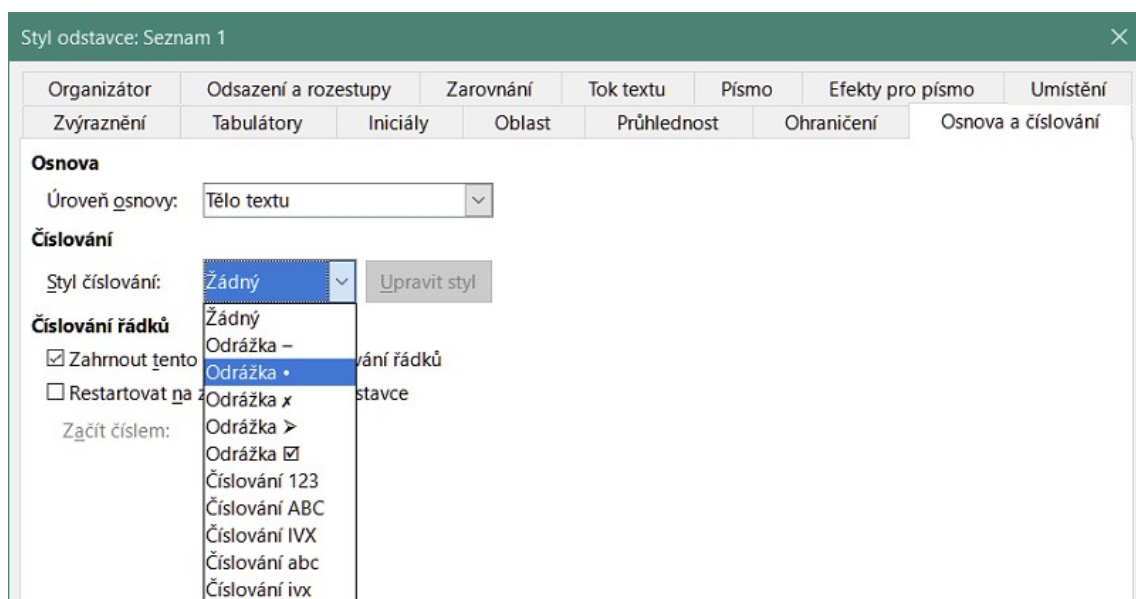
Styl odstavce: Seznam 1

Organizátor | Odsazení a rozestupy | Zarovnání | Tok textu | Písmo | Efekty pro písmo | Umístění
Zvýraznění | Tabulátory | Iniciály | Oblast | Průhlednost | Ohraničení | Osnova a číslování

Osnova

Úroveň osnovy: Tělo textu

Číslování

Styl číslování: Žádný Upravit styl

Číslování řádků

☑ Zahrnout tento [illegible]vání řádků

☐ Restartovat na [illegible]stavce

Začít číslem:

Žádný
Odrážka –
Odrážka •
Odrážka ✗
Odrážka ➢
Odrážka ☑
Číslování 123
Číslování ABC
Číslování IVX
Číslování abc
Číslování ivx